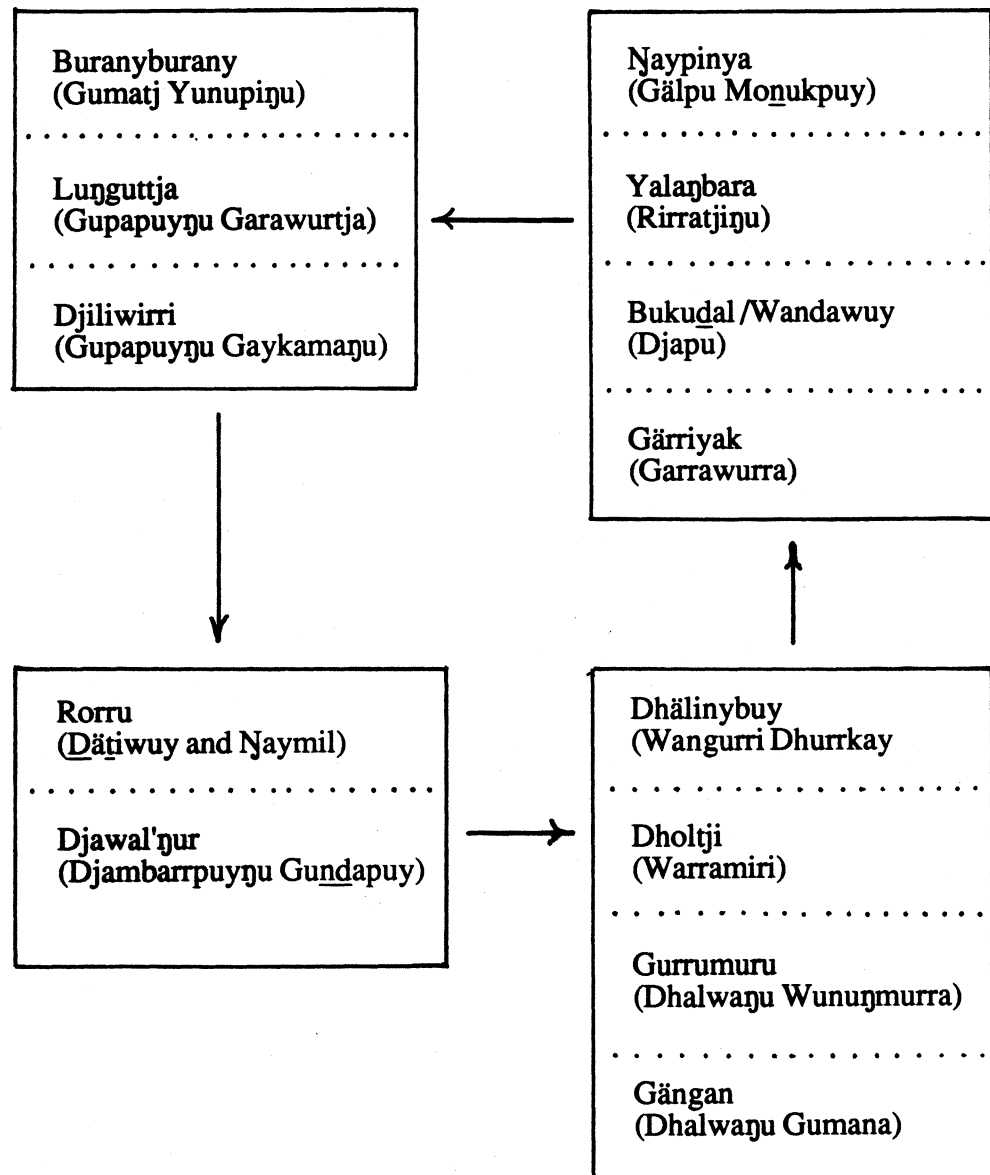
Buranyburany
(Gumatj Yunupiŋu)

Luŋguttja
(Gupapuyŋu Garawurtja)

Djiliwirri
(Gupapuyŋu Gaykamaŋu)

Ŋaypinya
(Gälpu Mo<u>n</u>ukpuy)

Yalaŋbara
(Rirratjiŋu)

Buku<u>d</u>al /Wandawuy
(Djapu)

Gärriyak
(Garrawurra)

Rorru
(<u>D</u>ä<u>t</u>iwuy and Ŋaymil)

Djawal'ŋur
(Djambarrpuyŋu Gu<u>n</u><u>d</u>apuy)

Dhälinybuy
(Wangurri Dhurrkay

Dholtji
(Warramiri)

Gurrumuru
(Dhalwaŋu Wunuŋmurra)

Gängan
(Dhalwaŋu Gumana)